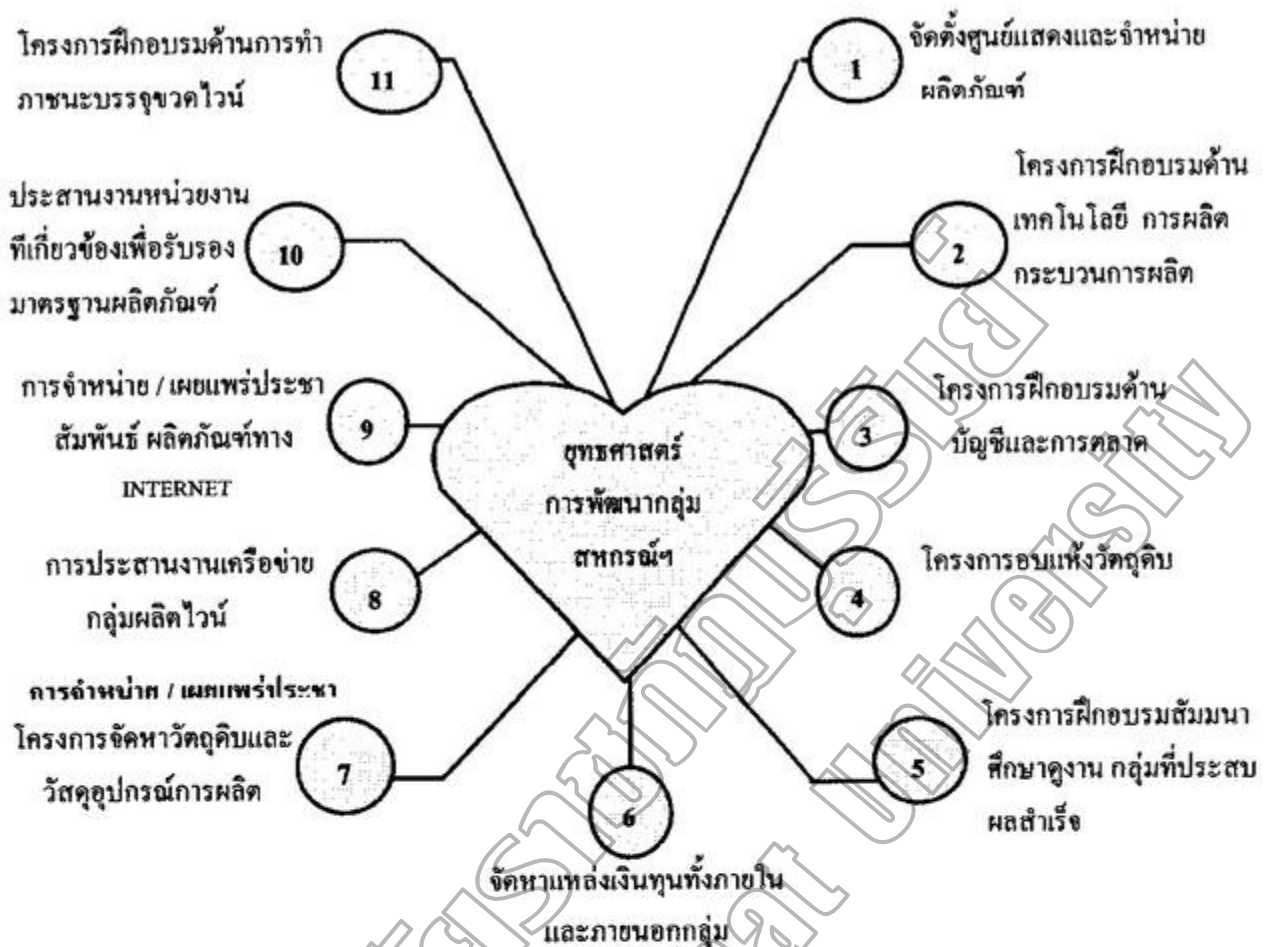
ยุทธศาสตร์ การพัฒนากลุ่ม สหกรณ์ฯ

1 จัดตั้งศูนย์แสดงและจำหน่าย ผลิตภัณฑ์

2 โครงการฝึกอบรมด้าน เทคโนโลยี การผลิต กระบวนการผลิต

3 โครงการฝึกอบรมด้าน บัญชีและการตลาด

4 โครงการอบแห้งวัตถุดิบ

5 โครงการฝึกอบรมสัมมนา ศึกษาดูงาน กลุ่มที่ประสบ ผลสำเร็จ

6 จัดหาแหล่งเงินทุนทั้งภายใน และภายนอกกลุ่ม

7 การจำหน่าย / เผยแพร่ประชา โครงการจัดหาวัตถุดิบและ วัสดุอุปกรณ์การผลิต

8 การประสานงานเครือข่าย กลุ่มผลิตไวน์

9 การจำหน่าย / เผยแพร่ประชา สัมพันธ์ ผลิตภัณฑ์ทาง INTERNET

10 ประสานงานหน่วยงาน ที่เกี่ยวข้องเพื่อรับรอง มาตรฐานผลิตภัณฑ์

11 โครงการฝึกอบรมด้านการทำ ภาชนะบรรจุขวดไวน์

ราชภัฏ University